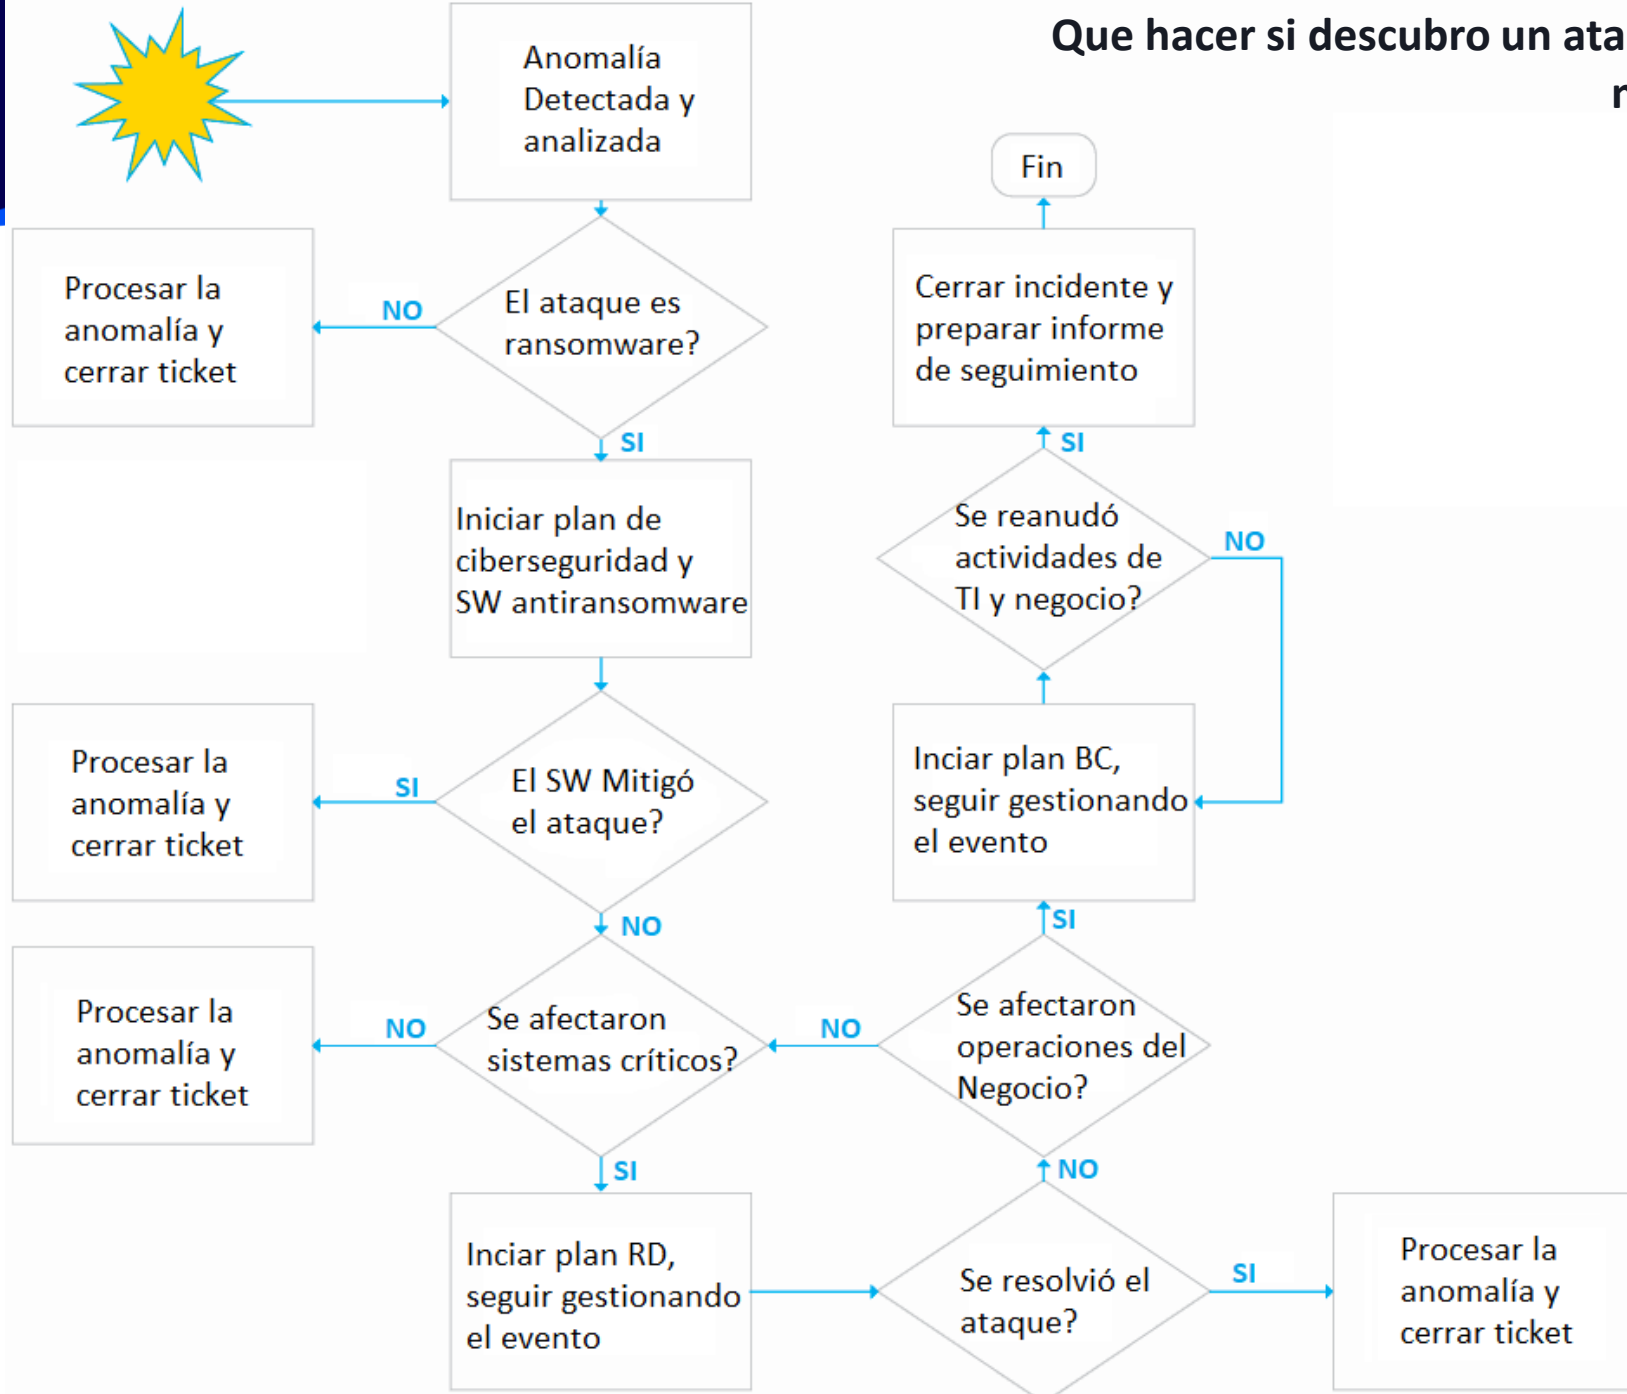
Que hacer si descubro un ata
r

Anomalía Detectada y analizada

El ataque es ransomware?

NO

Procesar la anomalía y cerrar ticket

SI

Iniciar plan de ciberseguridad y SW antiransomware

El SW Mitigó el ataque?

SI

Procesar la anomalía y cerrar ticket

NO

Se afectaron sistemas críticos?

NO

Procesar la anomalía y cerrar ticket

SI

Inciar plan RD, seguir gestionando el evento

Se resolvió el ataque?

SI

Procesar la anomalía y cerrar ticket

NO

Se afectaron operaciones del Negocio?

NO

SI

Inciar plan BC, seguir gestionando el evento

Se reanudó actividades de TI y negocio?

NO

SI

Cerrar incidente y preparar informe de seguimiento

Fin